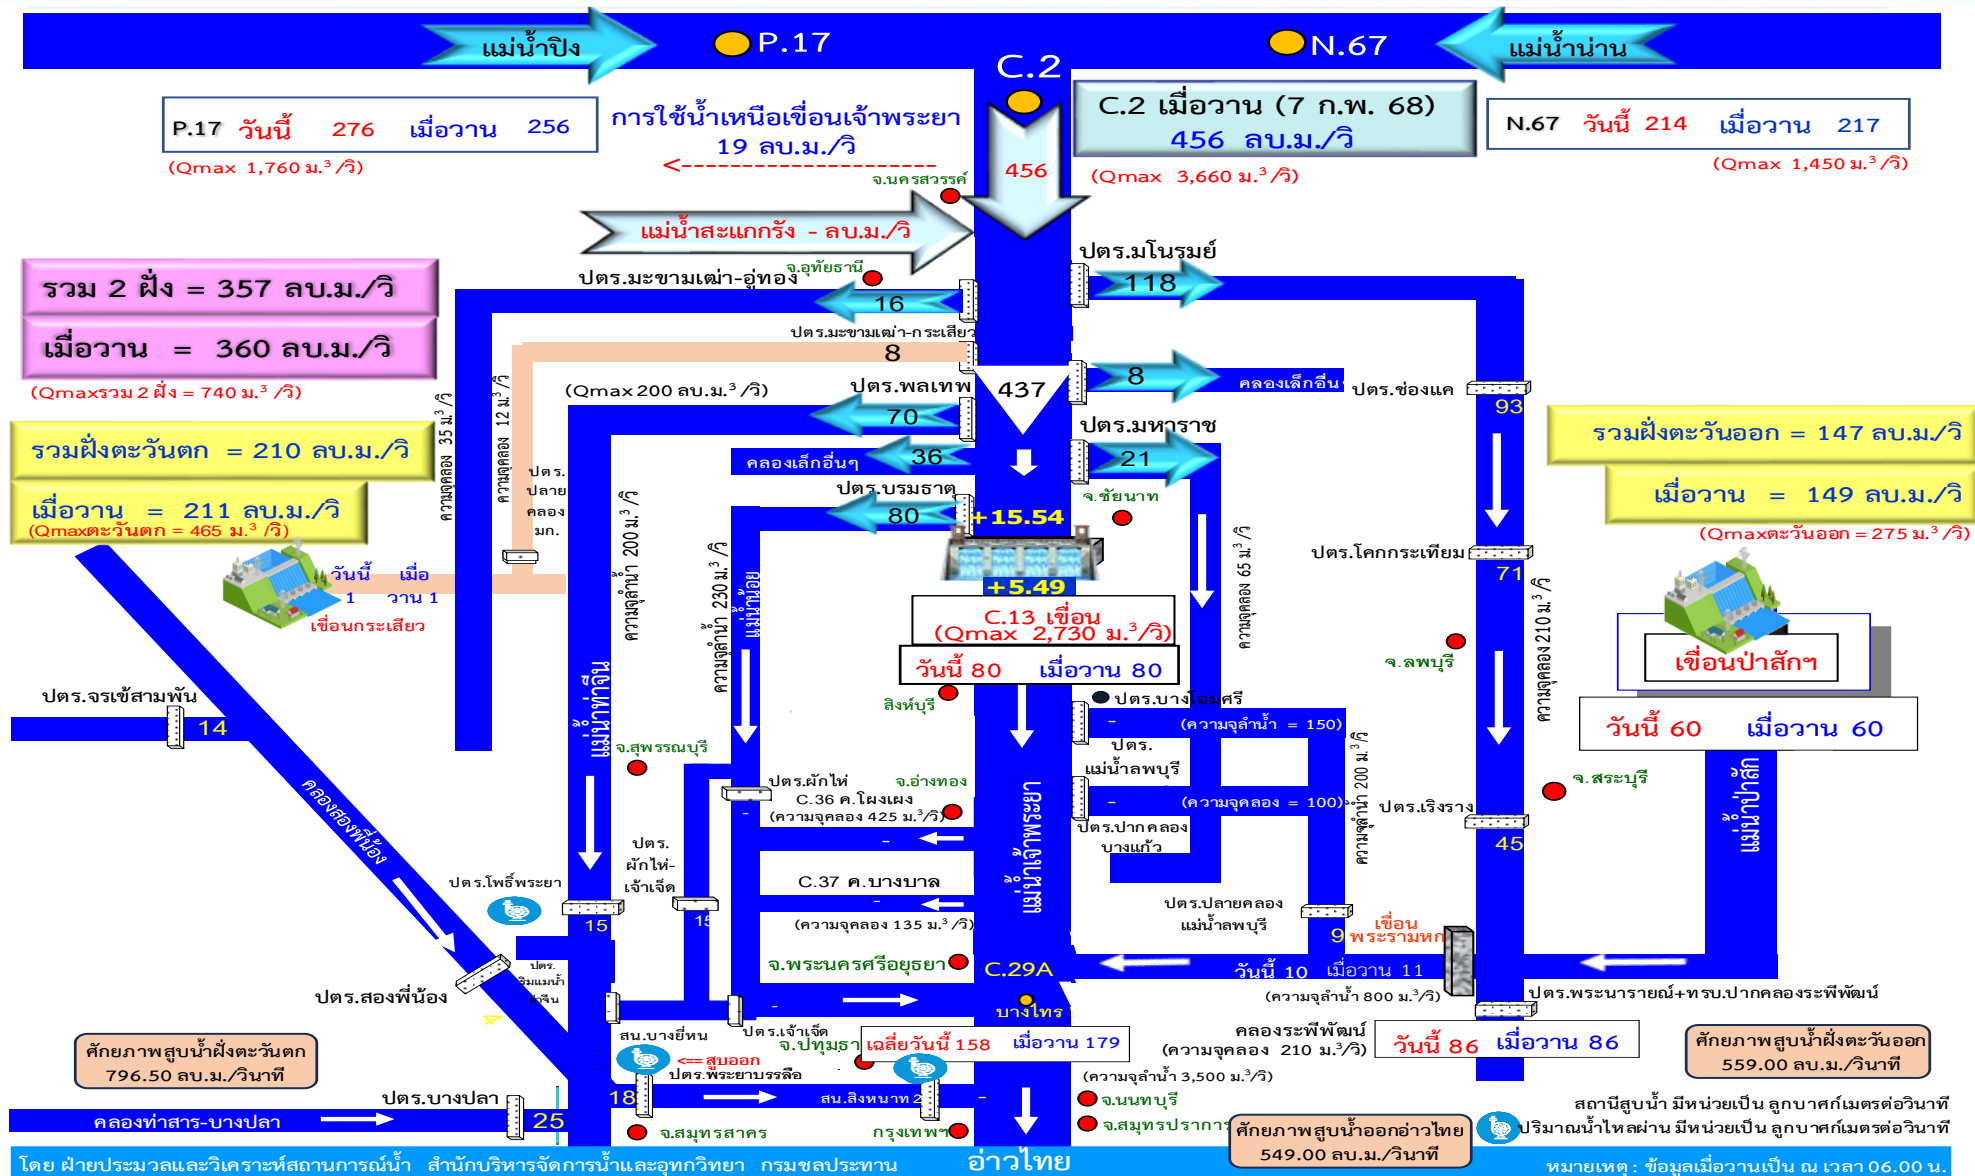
แม่น้ำปิง
P.17
N.67
แม่น้ำน่าน
C.2

P.17 วันนี้ 276 เมื่อวาน 256
(Qmax 1,760 ม.$^3$/วิ)

การใช้น้ำเหนือเขื่อนเจ้าพระยา 19 ลบ.ม./วิ
จ.นครสวรรค์
456

C.2 เมื่อวาน (7 ก.พ. 68) 456 ลบ.ม./วิ
(Qmax 3,660 ม.$^3$/วิ)

N.67 วันนี้ 214 เมื่อวาน 217
(Qmax 1,450 ม.$^3$/วิ)

แม่น้ำสะแกกรัง - ลบ.ม./วิ
จ.อุทัยธานี

รวม 2 ฝั่ง = 357 ลบ.ม./วิ
เมื่อวาน = 360 ลบ.ม./วิ
(Qmaxรวม 2 ฝั่ง = 740 ม.$^3$/วิ)

ปตร.มะขามเฒ่า-อู่ทอง
16
ปตร.มะขามเฒ่า-กระเสียว
8
ปตร.มโนรมย์
118
(Qmax 200 ลบ.ม.$^3$/วิ)
ปตร.พลเทพ
70
437
8
คลองเล็กอื่น
ปตร.ช่องแค
93
ความจุคลอง 35 ม.$^3$/วิ
ความจุคลอง 12 ม.$^3$/วิ
ปตร.ปลายคลอง มก.
คลองเล็กอื่นๆ
36
ปตร.มหาราช
21
จ.ชัยนาท
ปตร.บรมธาตุ
80
+15.54
+5.49

รวมฝั่งตะวันตก = 210 ลบ.ม./วิ
เมื่อวาน = 211 ลบ.ม./วิ
(Qmaxตะวันตก = 465 ม.$^3$/วิ)

รวมฝั่งตะวันออก = 147 ลบ.ม./วิ
เมื่อวาน = 149 ลบ.ม./วิ
(Qmaxตะวันออก = 275 ม.$^3$/วิ)

วันนี้ 1 เมื่อวาน 1
เขื่อนกระเสียว
ความจุลำน้ำ 200 ม.$^3$/วิ
ความจุลำน้ำ 230 ม.$^3$/วิ
แม่น้ำน้อย
C.13 เขื่อน (Qmax 2,730 ม.$^3$/วิ)
วันนี้ 80 เมื่อวาน 80
ความจุคลอง 65 ม.$^3$/วิ
ปตร.โคกกระเทียม
71
ความจุคลอง 210 ม.$^3$/วิ
จ.ลพบุรี
เขื่อนป่าสักฯ
วันนี้ 60 เมื่อวาน 60

ปตร.จรเข้สามพัน
14
แม่น้ำท่าจีน
จ.สุพรรณบุรี
สิงห์บุรี
ปตร.บางโฉมศรี
(ความจุลำน้ำ = 150)
ปตร. แม่น้ำลพบุรี
(ความจุคลอง = 100)
ความจุลำน้ำ 200 ม.$^3$/วิ
ปตร.เริงราง
45
จ.สระบุรี
แม่น้ำป่าสัก
คลองสองพี่น้อง
ปตร.ผักไห่
จ.อ่างทอง
C.36 ค.โผงเผง (ความจุคลอง 425 ม.$^3$/วิ)
ปตร.ปากคลองบางแก้ว
ปตร. ผักไห่-เจ้าเจ็ด
C.37 ค.บางบาล
(ความจุคลอง 135 ม.$^3$/วิ)
แม่น้ำเจ้าพระยา
ปตร.ปลายคลองแม่น้ำลพบุรี
9
เขื่อนพระรามหก
ปตร.โพธิ์พระยา
15
15
ปตร.สองพี่น้อง
ปตร.ริมแม่น้ำท่าจีน
จ.พระนครศรีอยุธยา
C.29A
บางไทร
วันนี้ 10 เมื่อวาน 11
(ความจุลำน้ำ 800 ม.$^3$/วิ)
ปตร.พระนารายณ์+ทรบ.ปากคลองระพีพัฒน์
สน.บางยี่หน
ปตร.เจ้าเจ็ด
จ.ปทุมธานี
เฉลี่ยวันนี้ 158 เมื่อวาน 179
คลองระพีพัฒน์ (ความจุคลอง 210 ม.$^3$/วิ)
วันนี้ 86 เมื่อวาน 86
ศักยภาพสูบน้ำฝั่งตะวันตก 796.50 ลบ.ม./วินาที
<== สูบออก
ปตร.พระยาบรรลือ
(ความจุลำน้ำ 3,500 ม.$^3$/วิ)
ศักยภาพสูบน้ำฝั่งตะวันออก 559.00 ลบ.ม./วินาที
ปตร.บางปลา
18
สน.สิงหนาท 2
จ.นนทบุรี
คลองท่าสาร-บางปลา
25
จ.สมุทรสาคร
กรุงเทพฯ
จ.สมุทรปราการ
ศักยภาพสูบน้ำออกอ่าวไทย 549.00 ลบ.ม./วินาที
สถานีสูบน้ำ มีหน่วยเป็น ลูกบาศก์เมตรต่อวินาที
ปริมาณน้ำไหลผ่าน มีหน่วยเป็น ลูกบาศก์เมตรต่อวินาที
โดย ฝ่ายประมวลและวิเคราะห์สถานการณ์น้ำ สำนักบริหารจัดการน้ำและอุทกวิทยา กรมชลประทาน
อ่าวไทย
หมายเหตุ : ข้อมูลเมื่อวานเป็น ณ เวลา 06.00 น.